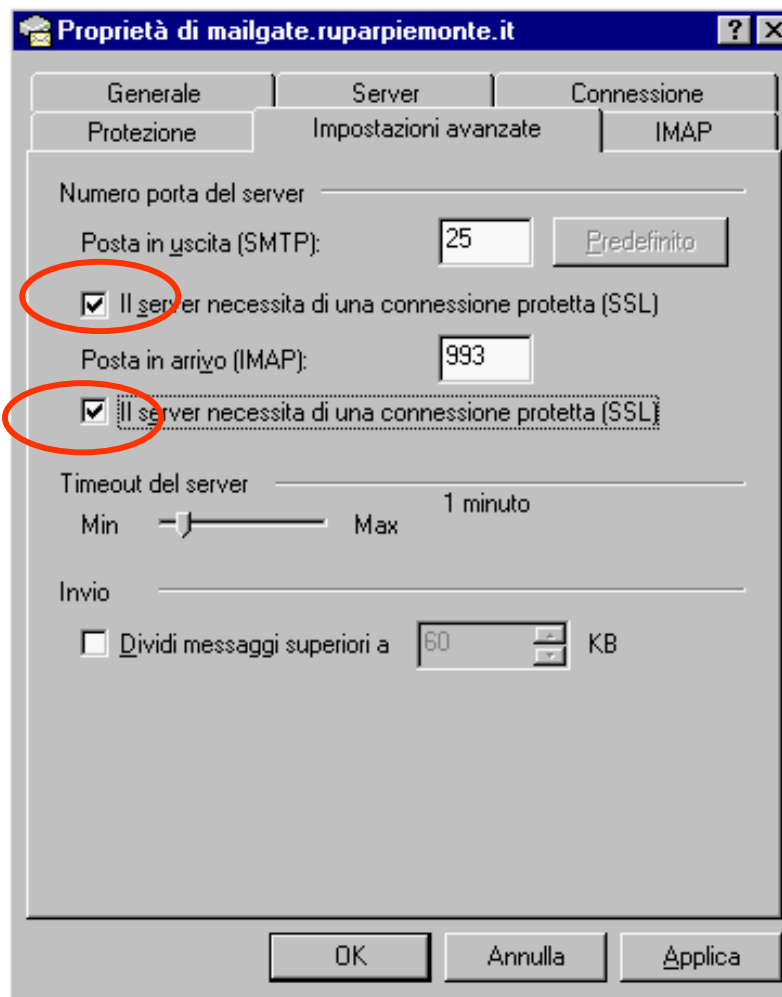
Proprietà di mailgate.ruparpiemonte.it

?

Generale | Server | Connessione

Protezione | Impostazioni avanzate | IMAP

Numero porta del server

Posta in uscita (SMTP): 25 Predefinito

☑ Il server necessita di una connessione protetta (SSL)

Posta in arrivo (IMAP): 993

☑ Il server necessita di una connessione protetta (SSL)

Timeout del server

Min Max 1 minuto

Invio

☐ Dividi messaggi superiori a 60 KB

OK Annulla Applica